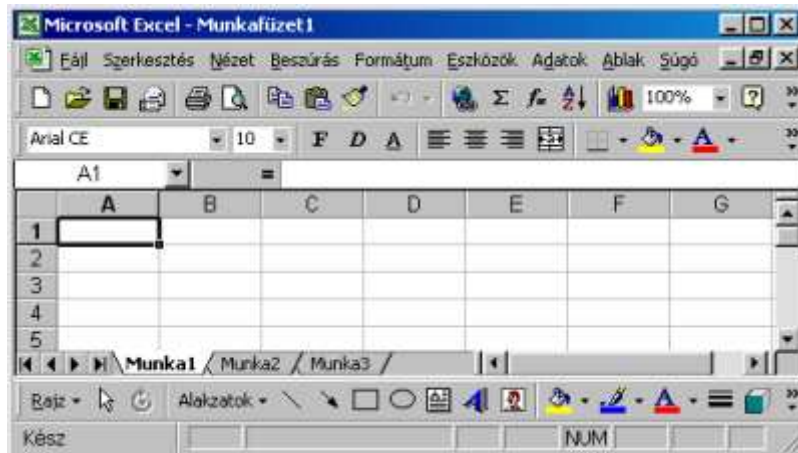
Microsoft Excel - Munkafüzet1

Fájl Szerkesztés Nézet Beszúrás Formátum Eszközök Adatok Ablak Súgó

100%

Arial CE 10 F D A

A1 =

| | A | B | C | D | E | F | G |
|---|---|---|---|---|---|---|---|
| 1 | | | | | | | |
| 2 | | | | | | | |
| 3 | | | | | | | |
| 4 | | | | | | | |
| 5 | | | | | | | |

Munka1 Munka2 Munka3

Rajz Alakzatok

Kész NUM